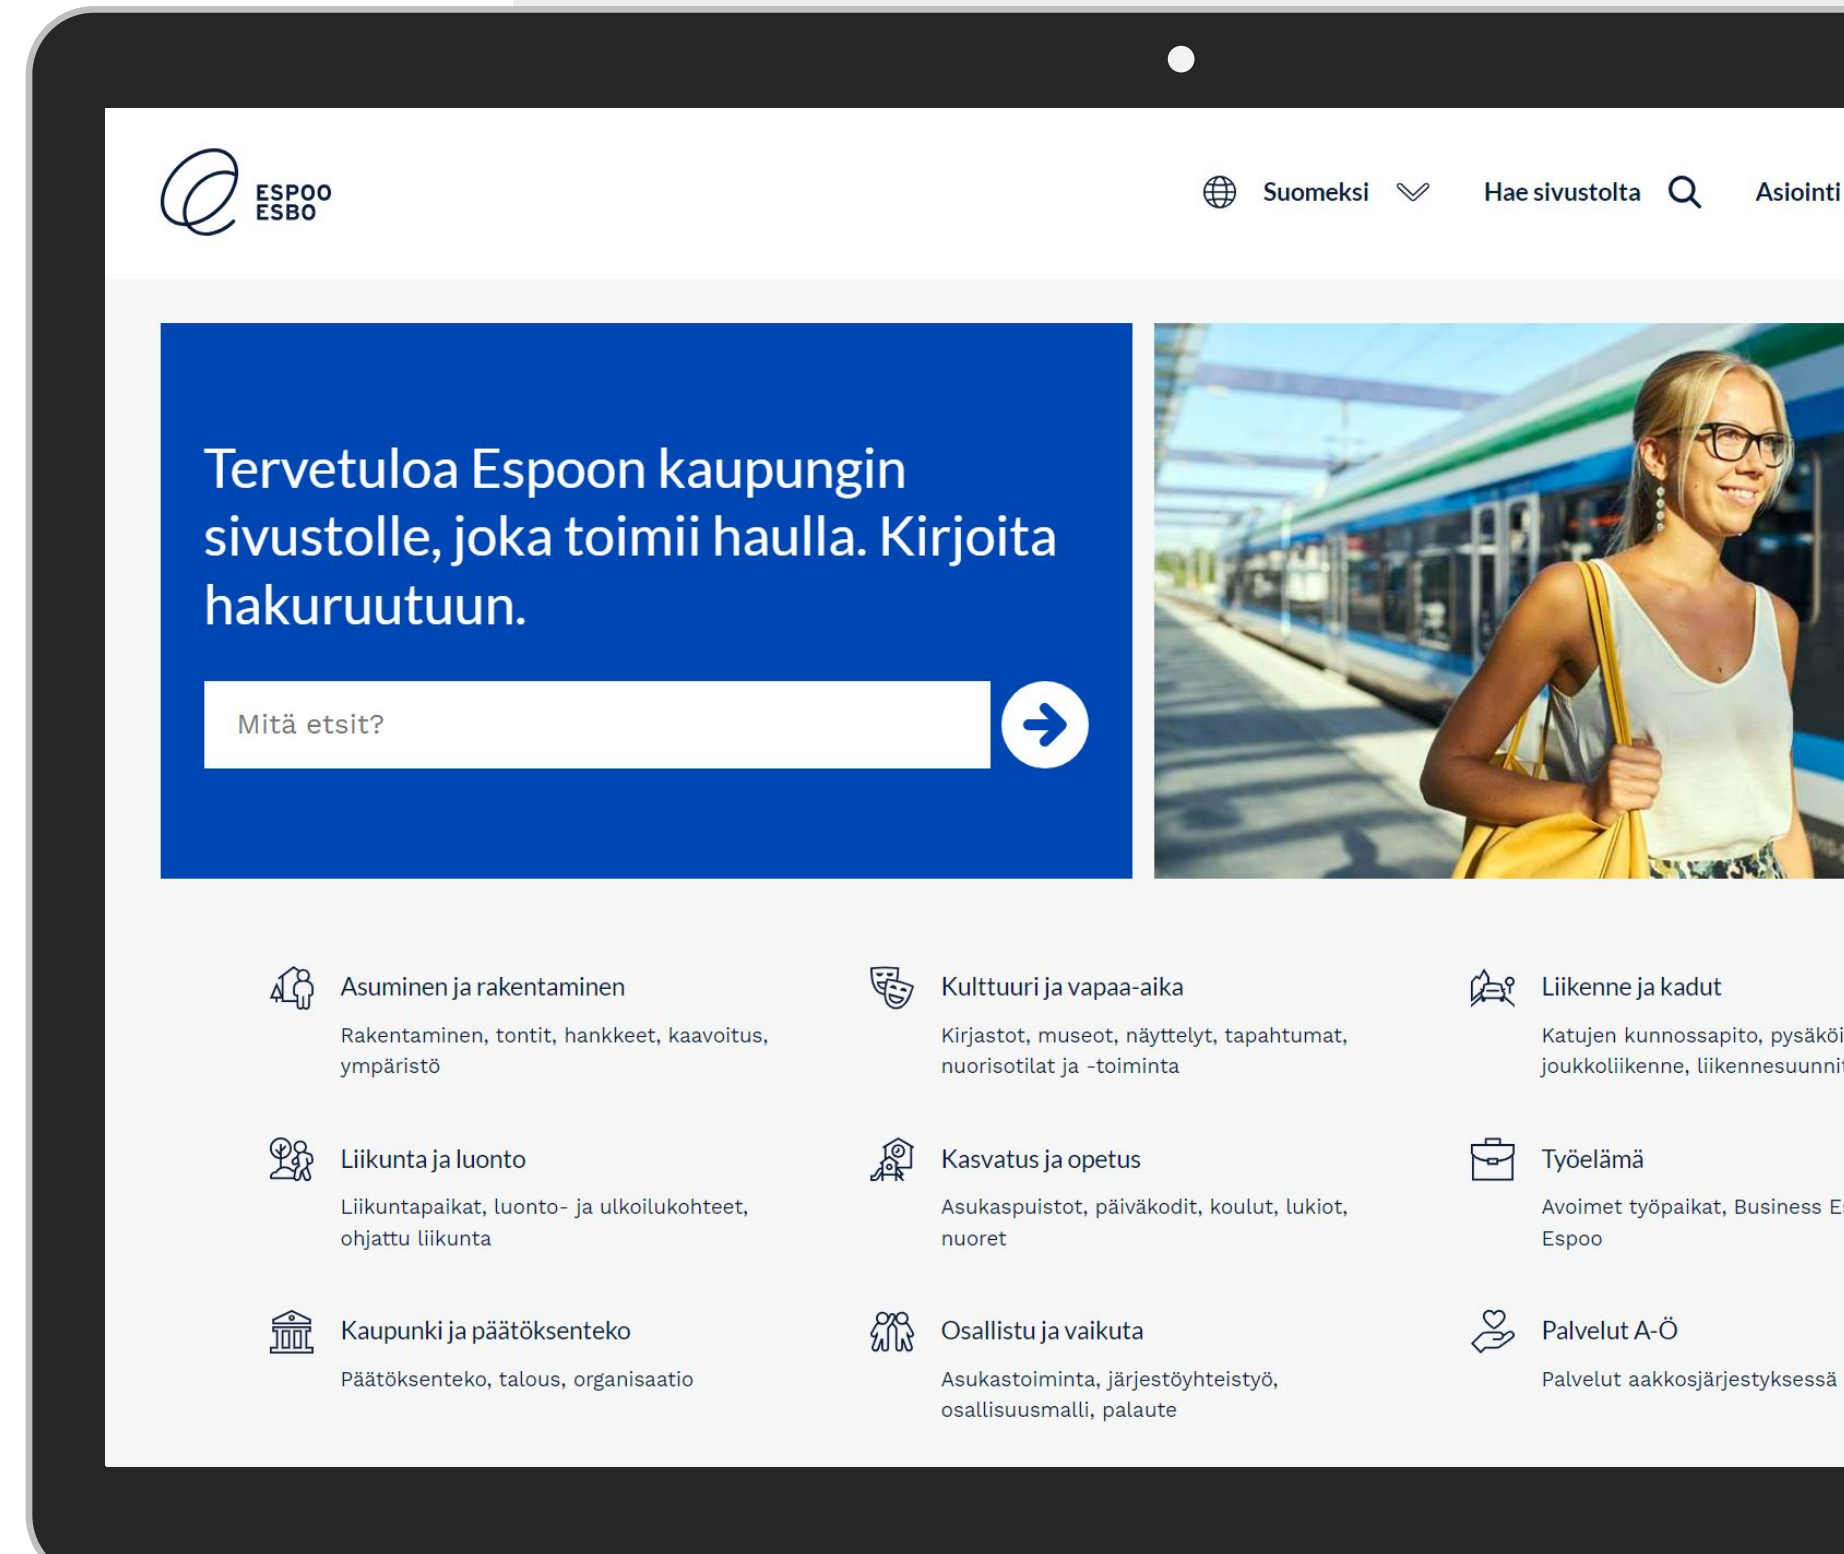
ESPOO
ESBO

Suomeksi Hae sivustolta Asiointi

Tervetuloa Espoon kaupungin sivustolle, joka toimii haulla. Kirjoita hakuruutuun.

Mitä etsit?

Asuminen ja rakentaminen
Rakentaminen, tontit, hankkeet, kaavoitus, ympäristö

Kulttuuri ja vapaa-aika
Kirjastot, museot, näyttelyt, tapahtumat, nuorisotilat ja -toiminta

Liikenne ja kadut
Katujen kunnossapito, pysäköi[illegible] joukkoliikenne, liikennesuunni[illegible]

Liikunta ja luonto
Liikuntapaikat, luonto- ja ulkoilukohteet, ohjattu liikunta

Kasvatus ja opetus
Asukaspuistot, päiväkodit, koulut, lukiot, nuoret

Työelämä
Avoimet työpaikat, Business E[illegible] Espoo

Kaupunki ja päätöksenteko
Päätöksenteko, talous, organisaatio

Osallistu ja vaikuta
Asukastoiminta, järjestöyhteistyö, osallisuusmalli, palaute

Palvelut A-Ö
Palvelut aakkosjärjestyksessä